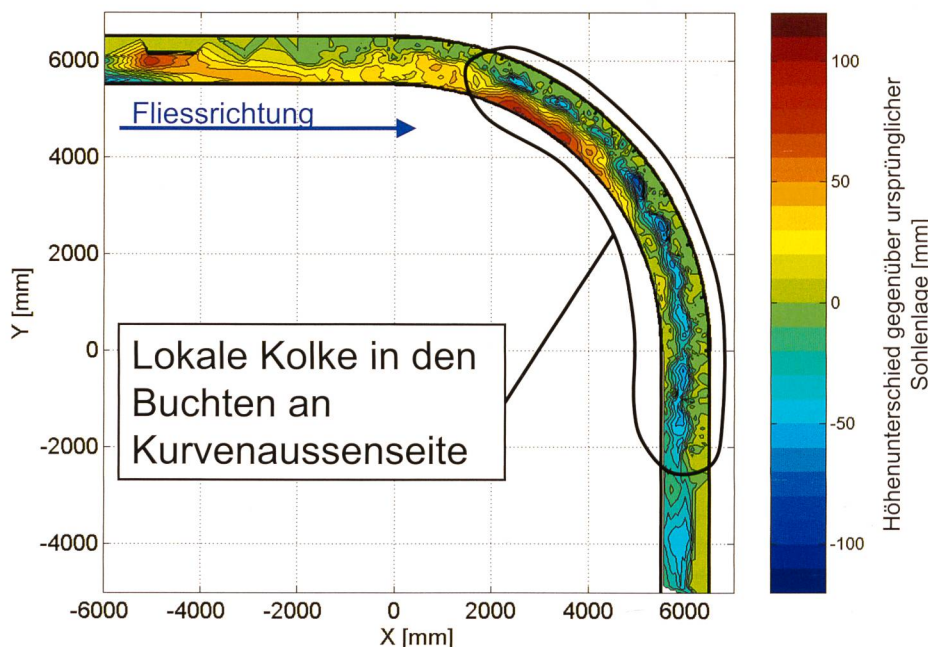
Fliessrichtung

Lokale Kolke in den Buchten an Kurvenaussenseite

6000
4000
2000
0
-2000
-4000

Y [mm]

-6000 -4000 -2000 0 2000 4000 6000

X [mm]

100
50
0
-50
-100

Höhenunterschied gegenüber ursprünglicher Sohlenlage [mm]